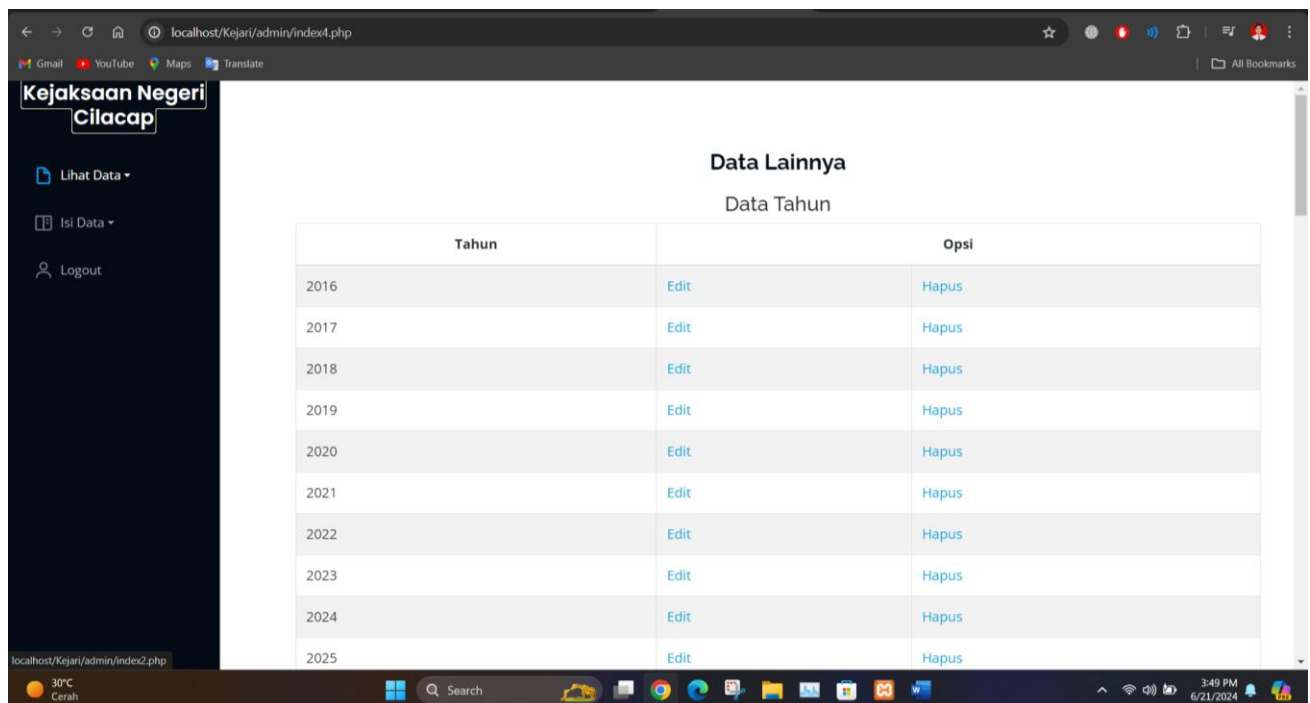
localhost/Kejari/admin/index4.php

Gmail YouTube Maps Translate

All Bookmarks

Kejaksaan Negeri Cilacap

Lihat Data

Isi Data

Logout

Data Lainnya

Data Tahun

| Tahun | Opsi | |
|---|---|---|
| 2016 | Edit | Hapus |
| 2017 | Edit | Hapus |
| 2018 | Edit | Hapus |
| 2019 | Edit | Hapus |
| 2020 | Edit | Hapus |
| 2021 | Edit | Hapus |
| 2022 | Edit | Hapus |
| 2023 | Edit | Hapus |
| 2024 | Edit | Hapus |
| 2025 | Edit | Hapus |

localhost/Kejari/admin/index2.php

30°C
Cerah

Search

3:49 PM
6/21/2024